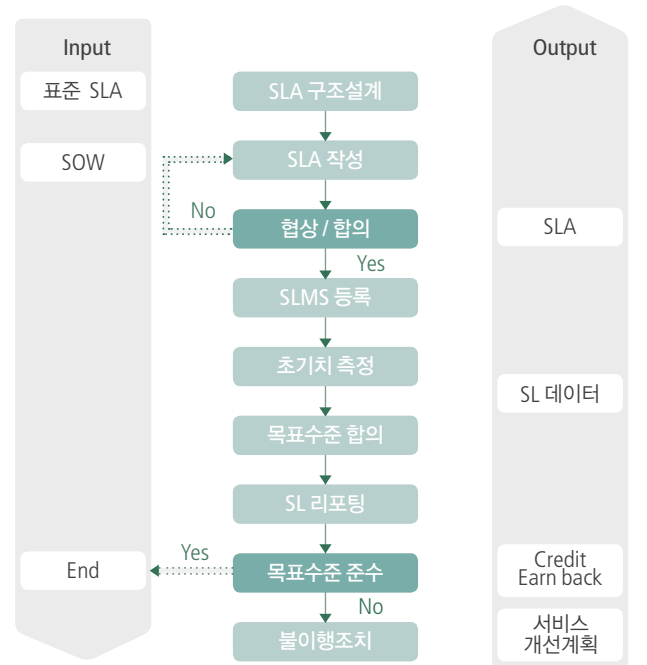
Input

표준 SLA

SOW

End

SLA 구조설계

SLA 작성

No

협상 / 합의

Yes

SLMS 등록

초기치 측정

목표수준 합의

SL 리포팅

Yes

목표수준 준수

No

불이행조치

Output

SLA

SL 데이터

Credit
Earn back

서비스
개선계획